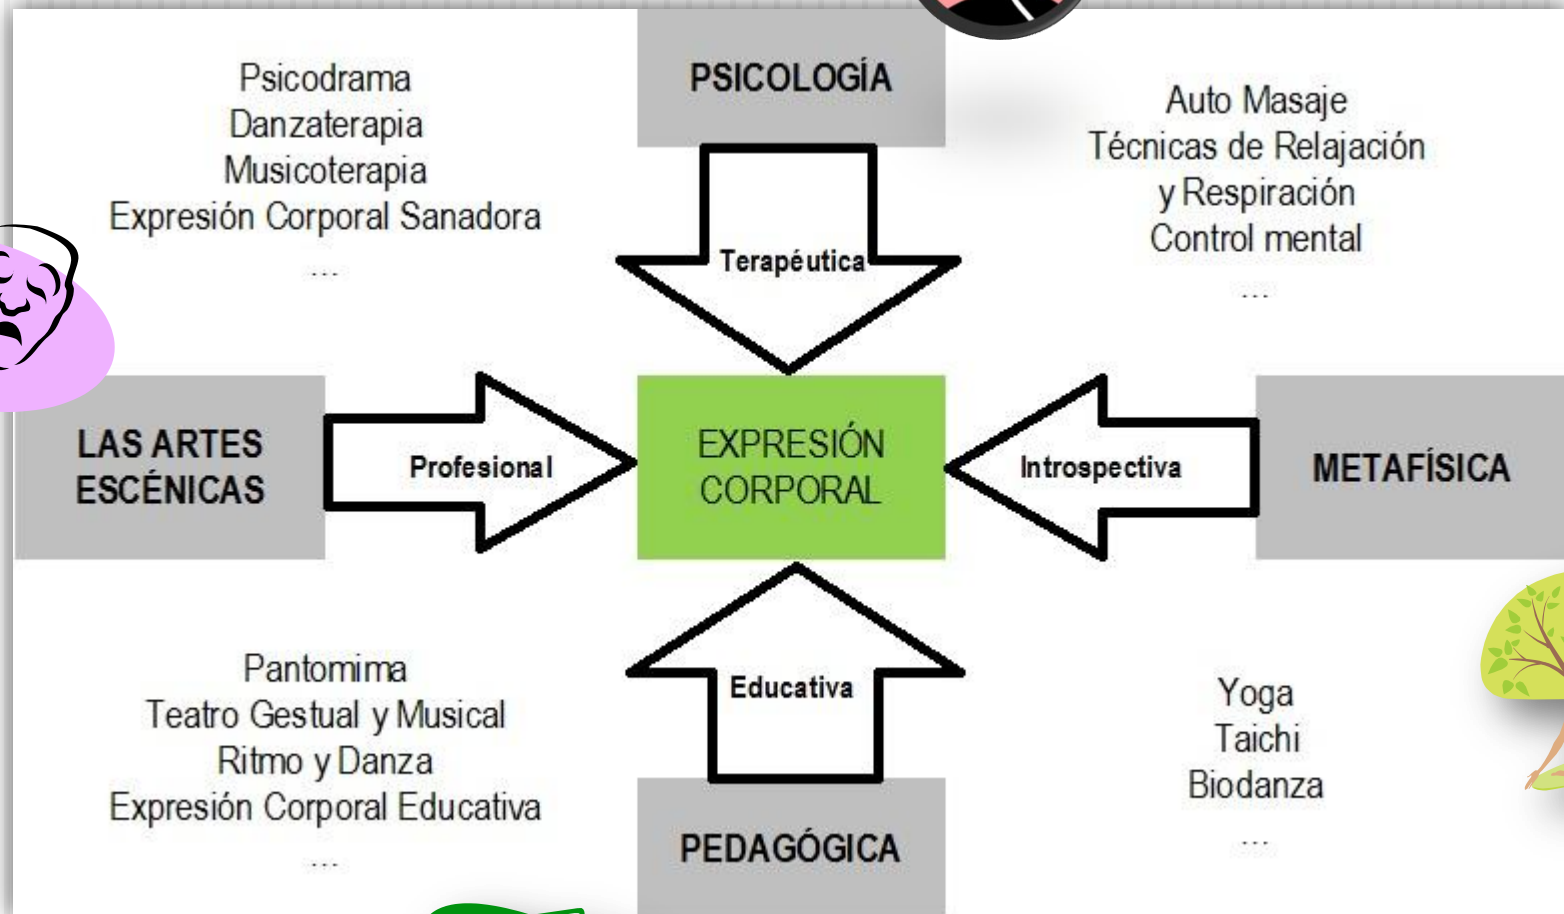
Psicodrama
Danzaterapia
Musicoterapia
Expresión Corporal Sanadora
...

PSICOLOGÍA

Terapéutica

Auto Masaje
Técnicas de Relajación y Respiración
Control mental
...

LAS ARTES ESCÉNICAS

Profesional

EXPRESIÓN CORPORAL

Introspectiva

METAFÍSICA

Pantomima
Teatro Gestual y Musical
Ritmo y Danza
Expresión Corporal Educativa
...

Educativa

PEDAGÓGICA

Yoga
Taichi
Biodanza
...